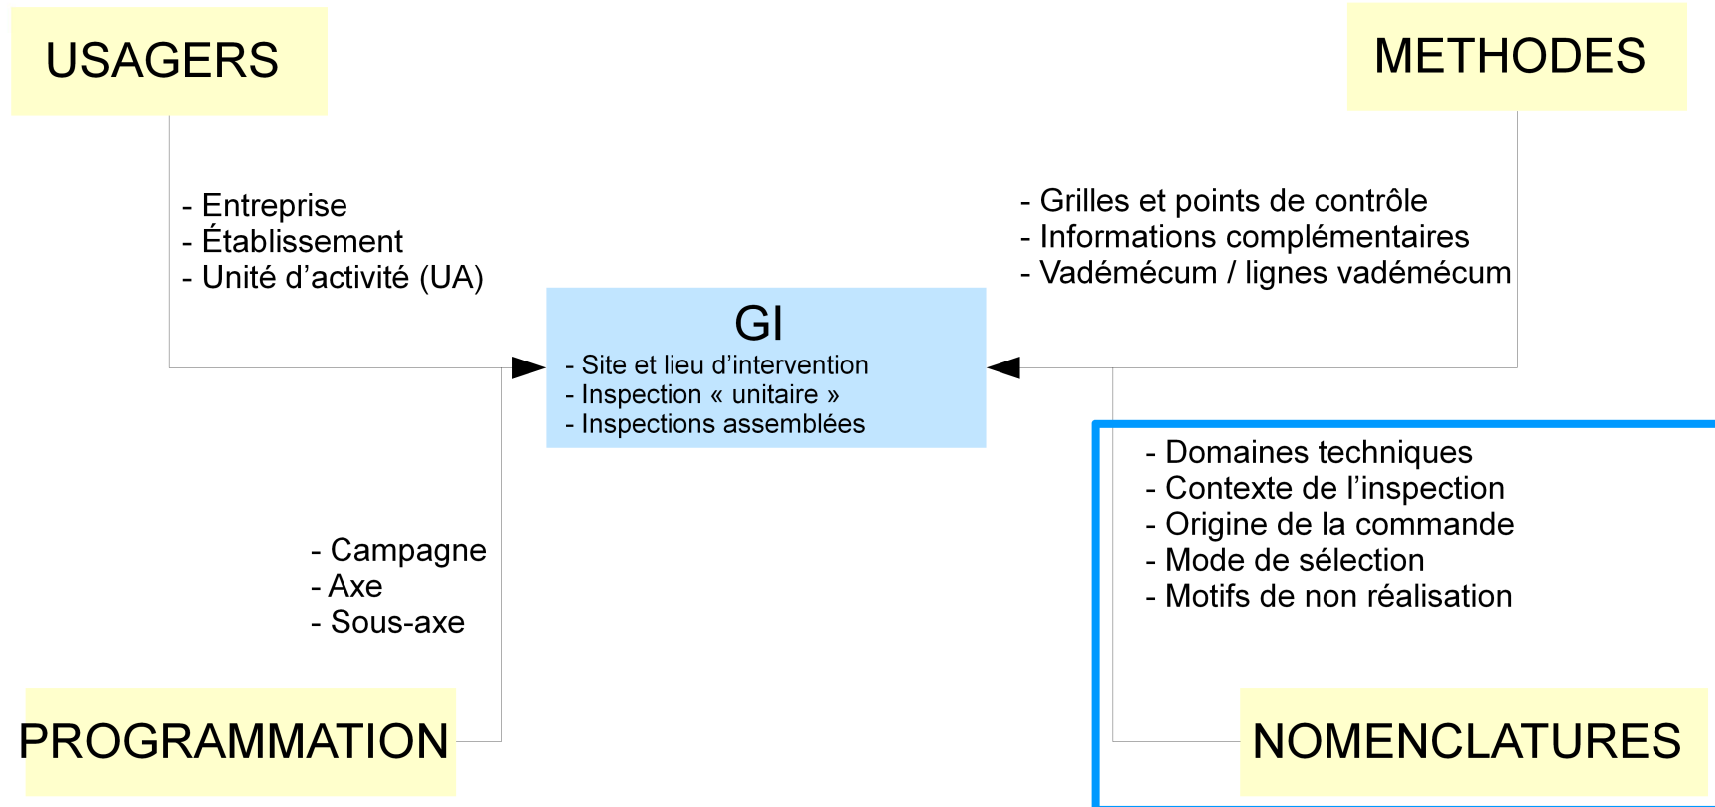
USAGERS

METHODES

- Entreprise
- Établissement
- Unité d’activité (UA)

- Grilles et points de contrôle
- Informations complémentaires
- Vadémécum / lignes vadémécum

GI
- Site et lieu d’intervention
- Inspection « unitaire »
- Inspections assemblées

- Domaines techniques
- Contexte de l’inspection
- Origine de la commande
- Mode de sélection
- Motifs de non réalisation

- Campagne
- Axe
- Sous-axe

PROGRAMMATION

NOMENCLATURES